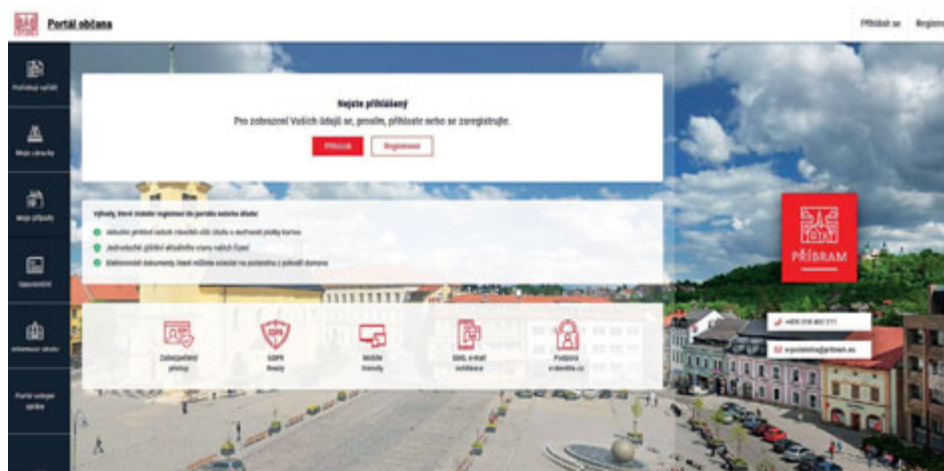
Portál občana

Přihlásit se Registr

Potřebuji vyřídit

Moje záruky

Moje případy

Upozornění

Informace úřadu

Portál veřejné správy

Nejste přihlášený

Pro zobrazení Vašich údajů se, prosím, přihlaste nebo se zaregistrujte.

Přihlásit Registrovat

Výhody, které získáte registrací do portálu našeho úřadu

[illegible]

Jednoduchý přehled aktuálního stavu vašich řízení

Elektronické dokumenty, které můžete stáhnout na počítači z pohodlí domova

Zabezpečení přístupu

GDPR Ready

Mobilní friendly

SMS, e-mail notifikace

Podpora e-identita.cz

PŘÍBRAM

+420 318 402 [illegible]

e-podatelna@pribram.eu